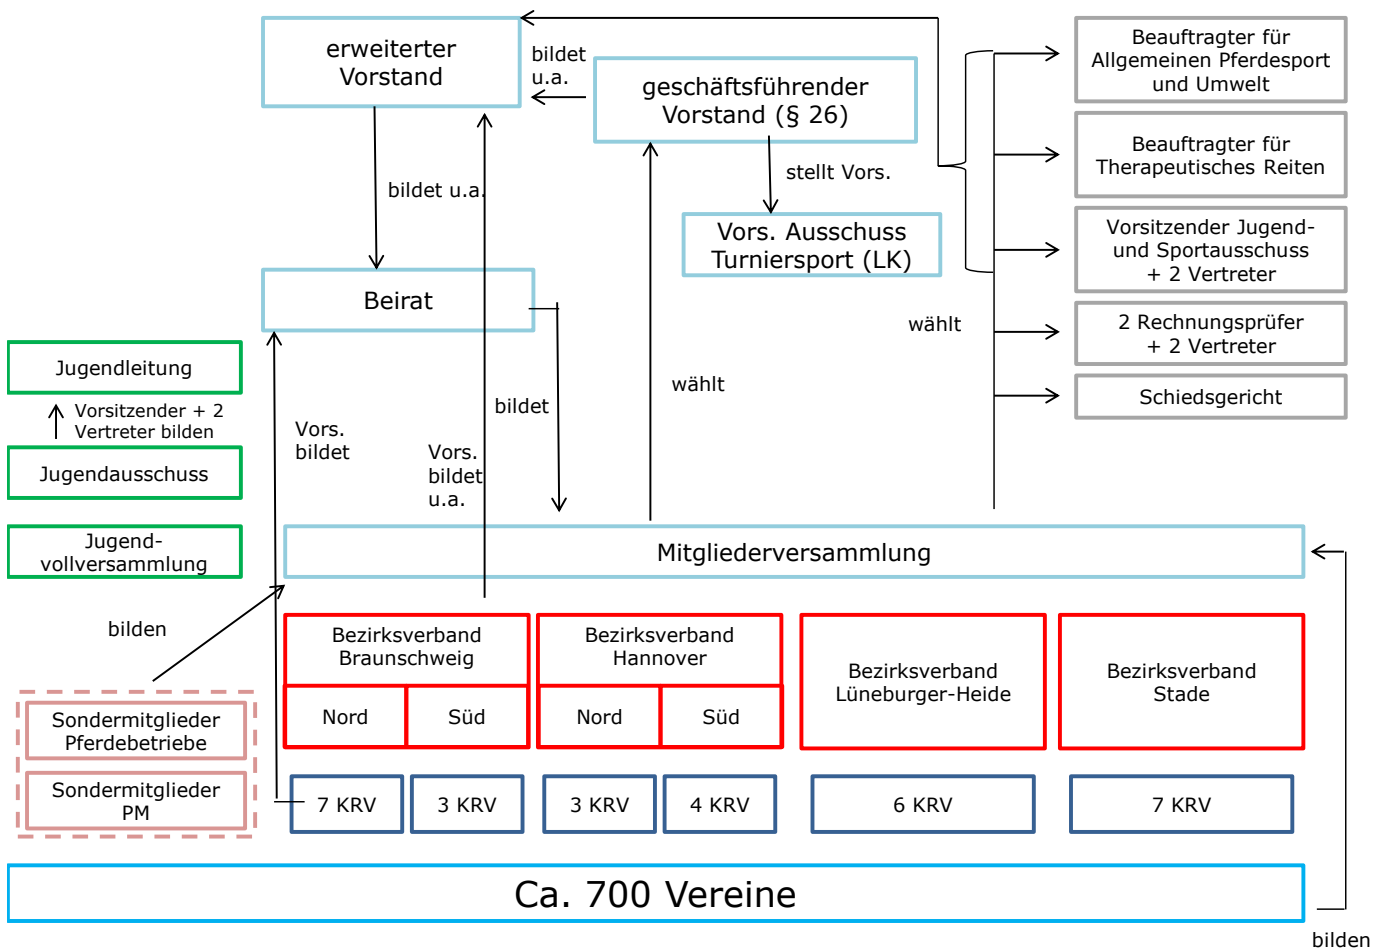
erweiterter Vorstand

bildet u.a.

geschäftsführender Vorstand (§ 26)

Beauftragter für Allgemeinen Pferdesport und Umwelt

Beauftragter für Therapeutisches Reiten

Vorsitzender Jugend- und Sportausschuss + 2 Vertreter

2 Rechnungsprüfer + 2 Vertreter

Schiedsgericht

bildet u.a.

stellt Vors.

Vors. Ausschuss Turniersport (LK)

Beirat

wählt

Jugendleitung

Vorsitzender + 2 Vertreter bilden

Jugendausschuss

Jugend-vollversammlung

Vors. bildet

Vors. bildet u.a.

bildet

wählt

Mitgliederversammlung

bilden

Bezirksverband Braunschweig

Nord | Süd

Bezirksverband Hannover

Nord | Süd

Bezirksverband Lüneburger-Heide

Bezirksverband Stade

Sondermitglieder Pferdebetriebe

Sondermitglieder PM

7 KRV | 3 KRV | 3 KRV | 4 KRV | 6 KRV | 7 KRV

Ca. 700 Vereine

bilden